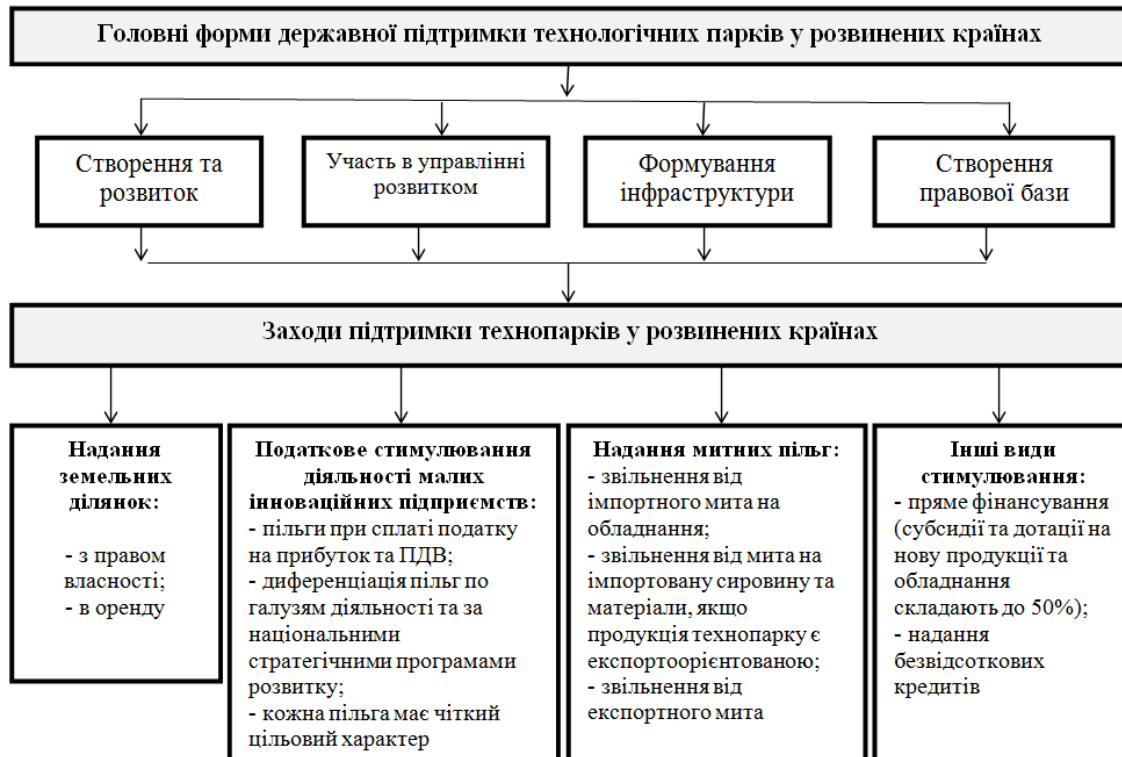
Головні форми державної підтримки технологічних парків у розвинених країнах

Створення та розвиток

Участь в управлінні розвитком

Формування інфраструктури

Створення правової бази

Заходи підтримки технопарків у розвинених країнах

Надання земельних ділянок:

- з правом власності;
- в оренду

Податкове стимулювання діяльності малих інноваційних підприємств:
- пільги при сплаті податку на прибуток та ПДВ;
- диференціація пільг по галузям діяльності та за національними стратегічними програмами розвитку;
- кожна пільга має чіткий цільовий характер

Надання митних пільг:
- звільнення від імпортного мита на обладнання;
- звільнення від мита на імпортовану сировину та матеріали, якщо продукція технопарку є експортоорієнтованою;
- звільнення від експортного мита

Інші види стимулювання:
- пряме фінансування (субсидії та дотації на нову продукції та обладнання складають до 50%);
- надання безвідсоткових кредитів